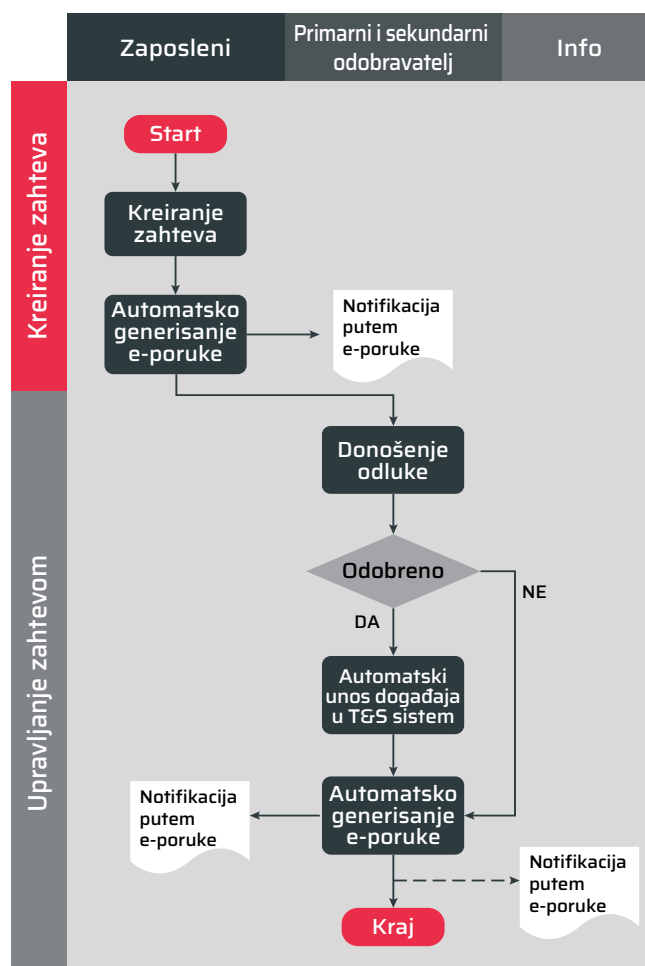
Zaposleni

Primarni i sekundarni odobravatelj

Info

Kreiranje zahteva

Start

Kreiranje zahteva

Automatsko generisanje e-poruke

Notifikacija putem e-poruke

Upravljanje zahtevom

Donošenje odluke

Odobreno

NE

DA

Automatski unos događaja u T&S sistem

Notifikacija putem e-poruke

Automatsko generisanje e-poruke

Notifikacija putem e-poruke

Kraj